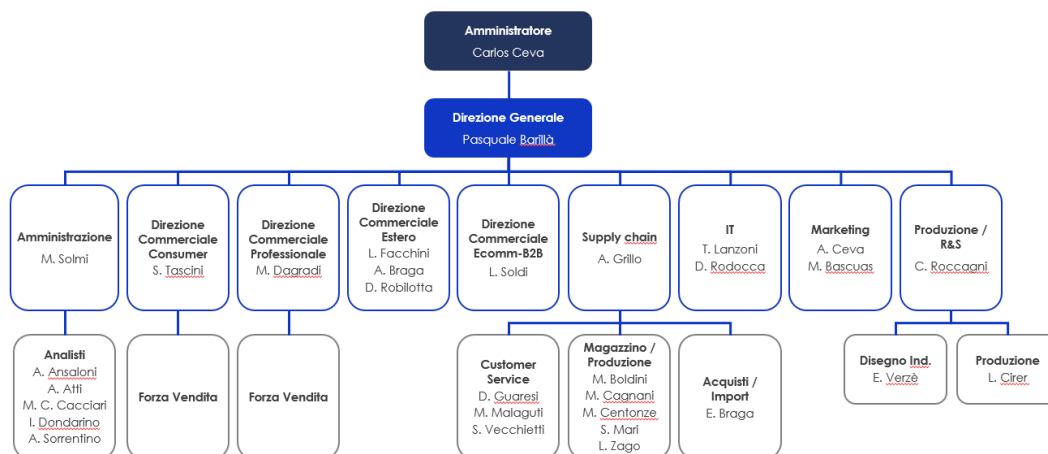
Amministratore
Carlos Ceva

Direzione Generale
Pasquale Barillà

Amministrazione
M. Solmi

Direzione Commerciale Consumer
S. Tascini

Direzione Commerciale Professionale
M. Dagradi

Direzione Commerciale Estero
L. Facchini
A. Braga
D. Robilotta

Direzione Commerciale Ecomm-B2B
L. Soldi

Supply chain
A. Grillo

IT
T. Lanzoni
D. Rodocca

Marketing
A. Ceva
M. Bascuas

Produzione / R&S
C. Roccagni

Analisti
A. Ansaloni
A. Atti
M. C. Cacciari
I. Dondarino
A. Sorrentino

Forza Vendita

Forza Vendita

Customer Service
D. Guaresi
M. Malaguti
S. Vecchietti

Magazzino / Produzione
M. Boldini
M. Cagnani
M. Centonze
S. Mari
L. Zago

Acquisti / Import
E. Braga

Disegno Ind.
E. Verzè

Produzione
L. Cirer